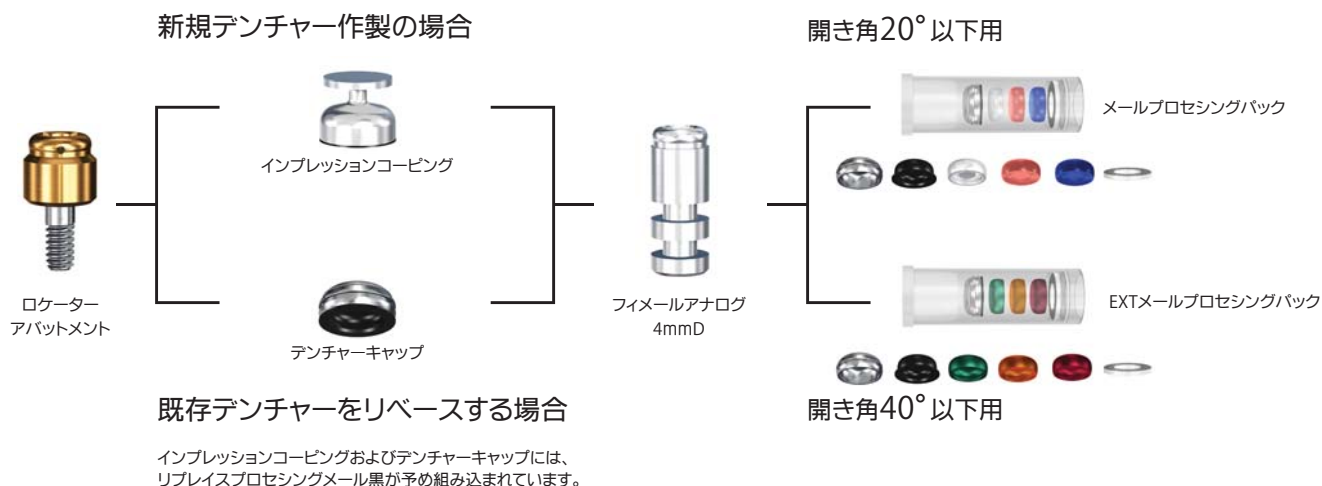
新規デンチャー作製の場合

開き角20°以下用

メールプロセシングパック

インプレッションコーピング

ロケーター
アバットメント

フィメールアナログ
4mmD

EXTメールプロセシングパック

デンチャーキャップ

既存デンチャーをリベースする場合

開き角40°以下用

インプレッションコーピングおよびデンチャーキャップには、リプレイスプロセシングメール黒が予め組み込まれています。